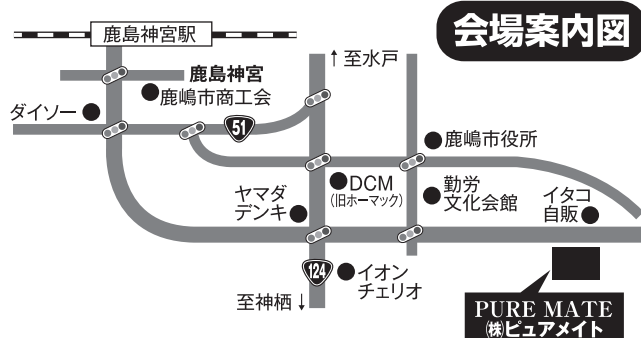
会場案内図

鹿島神宮駅

↑至水戸

鹿島神宮

鹿嶋市商工会

ダイソー

51

鹿嶋市役所

ヤマダ
デンキ

DCM
(旧ホーマック)

勤労
文化会館

イタコ
自販

124

イオン
チェリオ

至神栖↓

PURE MATE
㈱ピュアメイト